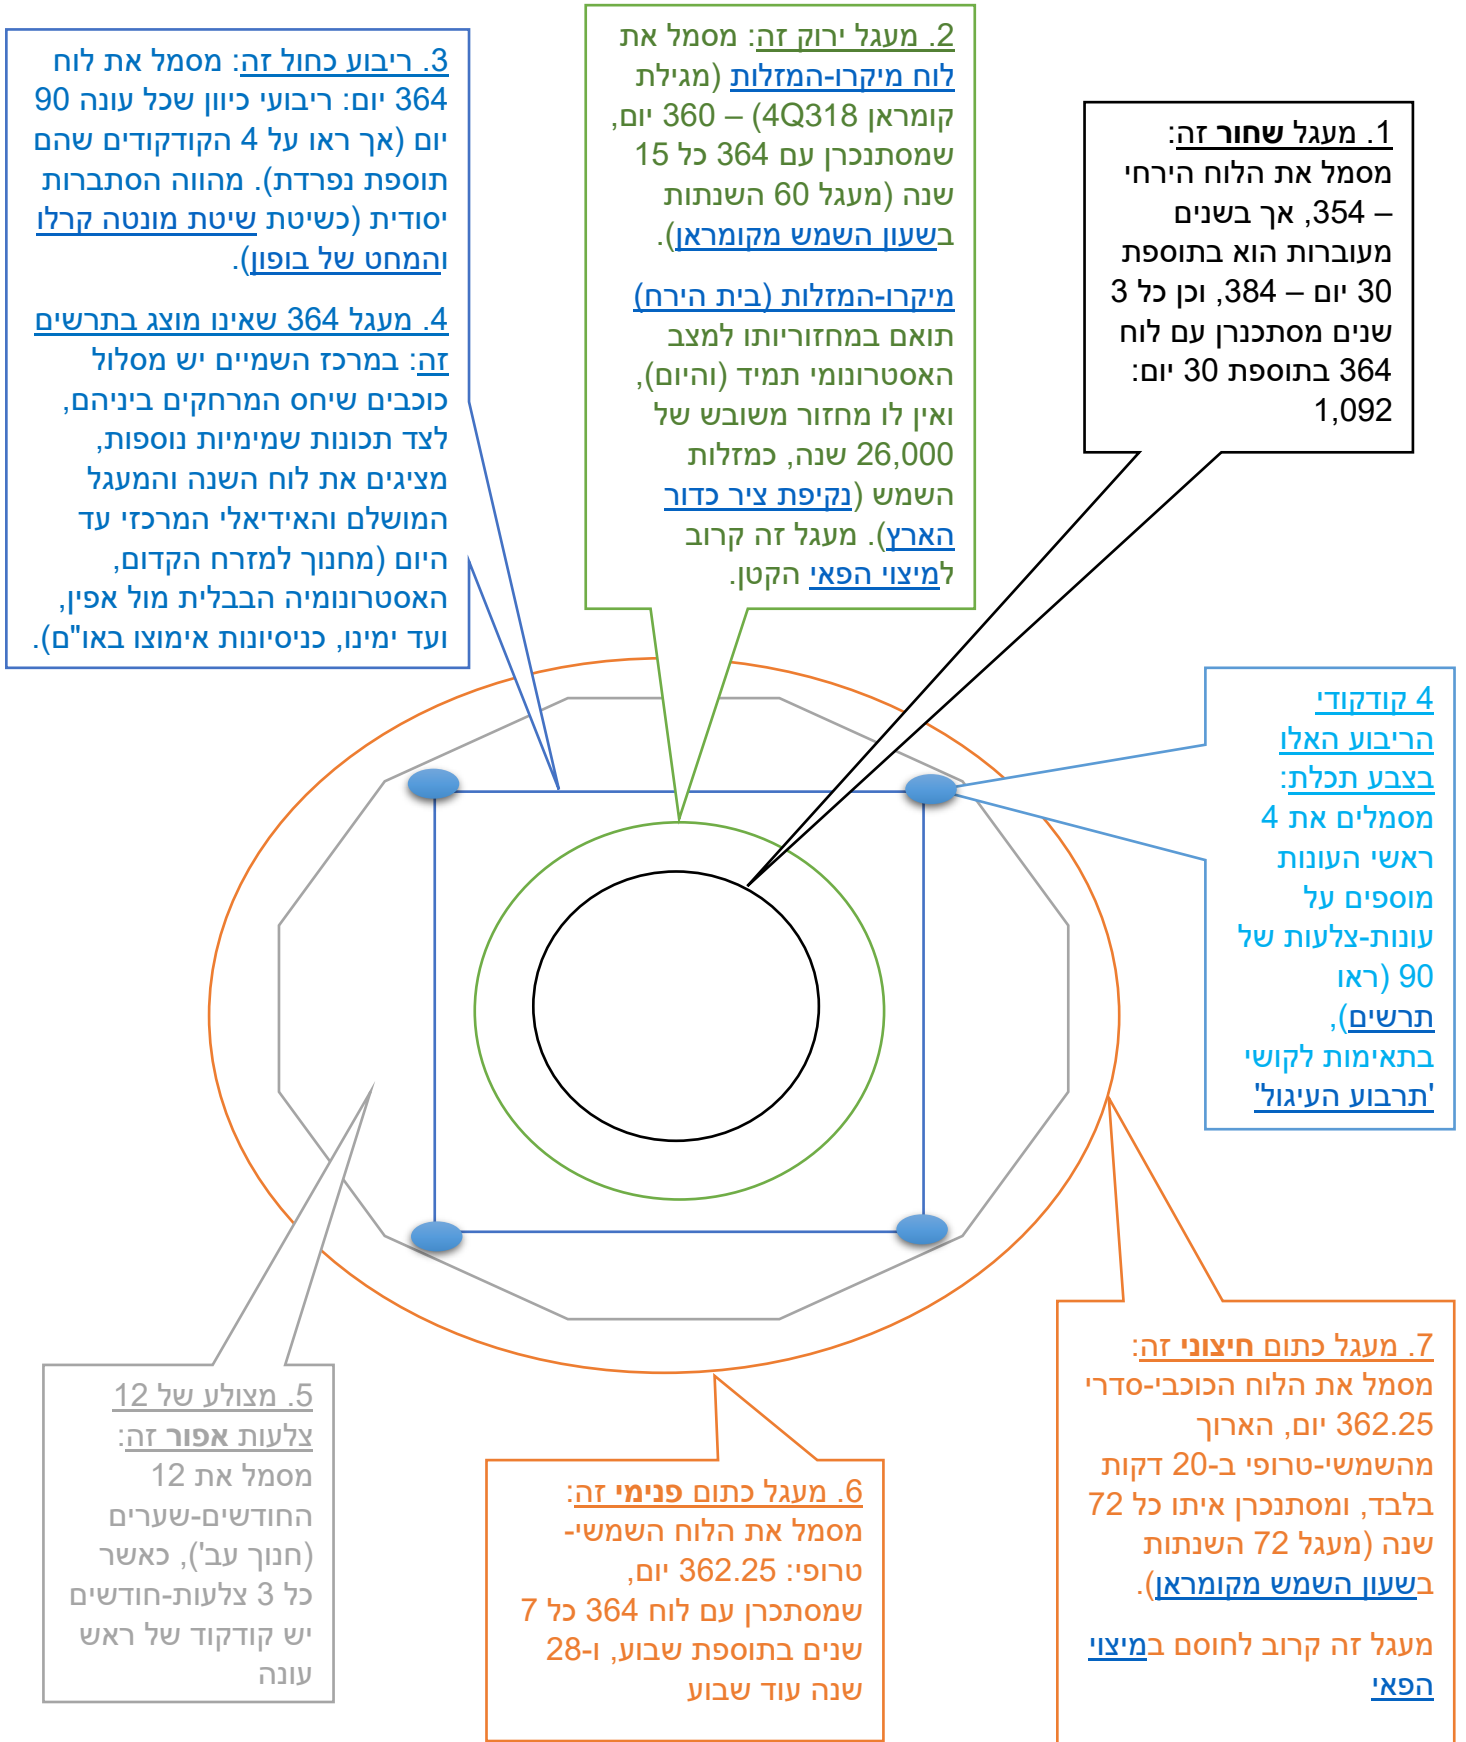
3. ריבוע כחול זה: מסמל את לוח 364 יום: ריבועי כיוון שכל עונה 90 יום (אך ראו על 4 הקודקודים שהם תוספת נפרדת). מהווה הסתברות יסודית (כשיטת שיטת מונטה קרלו והמחט של בופון).

4. מעגל 364 שאינו מוצג בתרשים זה: במרכז השמיים יש מסלול כוכבים שיחס המרחקים ביניהם, לצד תכונות שמימיות נוספות, מציגים את לוח השנה והמעגל המושלם והאידיאלי המרכזי עד היום (מחנוך למזרח הקדום, האסטרונומיה הבבלית מול אפין, ועד ימינו, כניסיונות אימוצו באו"ם).

2. מעגל ירוק זה: מסמל את לוח מיקרו-המזלות (מגילת קומראן 4Q318) – 360 יום, שמסתנכרן עם 364 כל 15 שנה (מעגל 60 השנתות בשעון השמש מקומראן).

מיקרו-המזלות (בית הירח) תואם במחזוריותו למצב האסטרונומי תמיד (והיום), ואין לו מחזור משובש של 26,000 שנה, כמזלות השמש (נקיפת ציר כדור הארץ). מעגל זה קרוב למיצוי הפאי הקטן.

1. מעגל שחור זה: מסמל את הלוח הירחי – 354, אך בשנים מעוברות הוא בתוספת 30 יום – 384, וכן כל 3 שנים מסתנכרן עם לוח 364 בתוספת 30 יום: 1,092

4 קודקודי הריבוע האלו בצבע תכלת: מסמלים את 4 ראשי העונות מוספים על עונות-צלעות של 90 (ראו תרשים), בתאימות לקושי 'תרבוע העיגול'

5. מצולע של 12 צלעות אפור זה: מסמל את 12 החודשים-שערים (חנוך ע"ב), כאשר כל 3 צלעות-חודשים יש קודקוד של ראש עונה

6. מעגל כתום פנימי זה: מסמל את הלוח השמשי-טרופי: 362.25 יום, שמסתנכרן עם לוח 364 כל 7 שנים בתוספת שבוע, ו-28 שנה עוד שבוע

7. מעגל כתום חיצוני זה: מסמל את הלוח הכוכבי-סדרי 362.25 יום, הארוך מהשמשי-טרופי ב-20 דקות בלבד, ומסתנכרן איתו כל 72 שנה (מעגל 72 השנתות בשעון השמש מקומראן).

מעגל זה קרוב לחוסם במיצוי הפאי